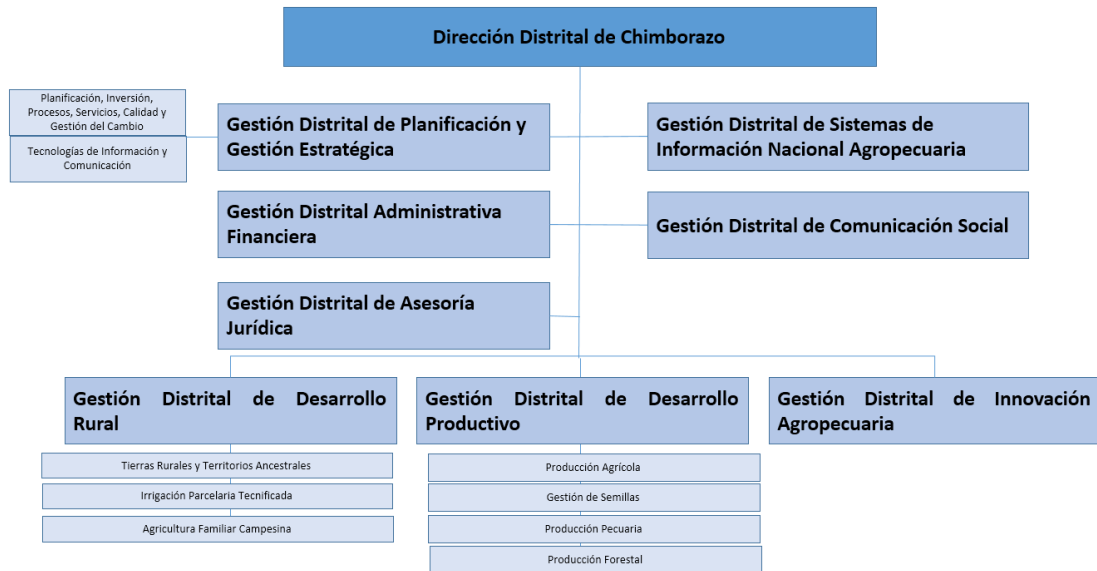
Dirección Distrital de Chimborazo

Planificación, Inversión, Procesos, Servicios, Calidad y Gestión del Cambio

Tecnologías de Información y Comunicación

Gestión Distrital de Planificación y Gestión Estratégica

Gestión Distrital de Sistemas de Información Nacional Agropecuaria

Gestión Distrital Administrativa Financiera

Gestión Distrital de Comunicación Social

Gestión Distrital de Asesoría Jurídica

Gestión Distrital de Desarrollo Rural

Tierras Rurales y Territorios Ancestrales

Irrigación Parcelaria Tecnificada

Agricultura Familiar Campesina

Gestión Distrital de Desarrollo Productivo

Producción Agrícola

Gestión de Semillas

Producción Pecuaria

Producción Forestal

Gestión Distrital de Innovación Agropecuaria